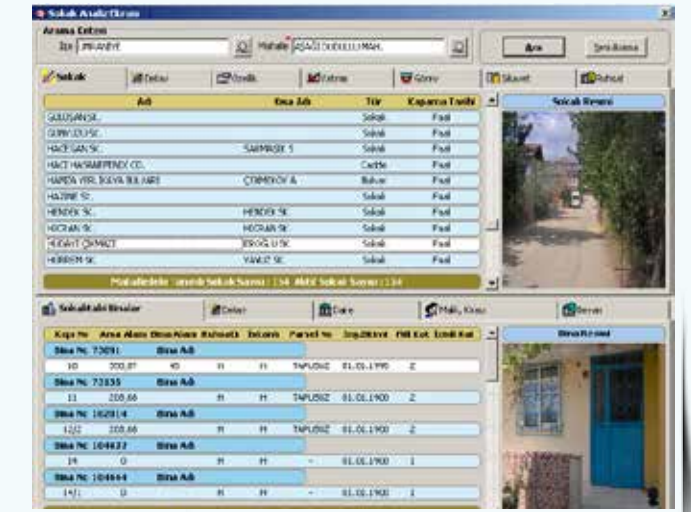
Sokak Analiz Ekranı

Arama Ekranı

İlçe ÜMRANİYE

Mahalle AŞAĞI DUDULLU MAH.

Ara

Yeni Arama

Sokak | Detay | Özellik | Ekstrem | Görev | Şikayet | Ruhsat

| Adı | Eski Adı | Tür | Kapanma Tarihi |
|---|---|---|---|
| GÜLÜŞAN SK. | | Sokak | Fiyil |
| GÜNEYLİ SK. | | Sokak | Fiyil |
| HACEGAN SK. | SARMAŞIK 5 | Sokak | Fiyil |
| HACI HASBAHPENDİ CD. | | Cadde | Fiyil |
| HAMDİ YERLİKAYA BULVARI | ÇİĞDEMKÖY A | Bulvar | Fiyil |
| HAZİNE SK. | | Sokak | Fiyil |
| HENDEK SK. | HENDEK SK. | Sokak | Fiyil |
| HİCRAN SK. | HİCRAN SK. | Sokak | Fiyil |
| HİDAYET ÇIKMAZI | ERDOĞU SK. | Sokak | Fiyil |
| HÜRREM SK. | YAVUZ SK. | Sokak | Fiyil |

Mahallede Tanımlı Sokak Sayısı : 134 Aktif Sokak Sayısı : 134

Sokak Resmi

Sokaktaki Binalar | Detay | Daire | Malik, Kiracı | Beyan

| Kapı No | Arsa Alanı | Bina Alanı | Ruhsatlı | İskanlı | Parsel No | İnş.Bitiml | Fiili Kat | İmdi Kat |
|---|---|---|---|---|---|---|---|---|
| Bina No: 73091 | Bina Adı | | | | | | | |
| 10 | 200,87 | 45 | H | H | TAPUSUZ | 01.01.1990 | 2 | |
| Bina No: 73155 | Bina Adı | | | | | | | |
| 11 | 208,66 | | H | H | TAPUSUZ | 01.01.1900 | 2 | |
| Bina No: 102814 | Bina Adı | | | | | | | |
| 12/2 | 208,66 | | H | H | TAPUSUZ | 01.01.1900 | 2 | |
| Bina No: 104637 | Bina Adı | | | | | | | |
| 14 | 0 | | H | H | - | 01.01.1900 | 1 | |
| Bina No: 104644 | Bina Adı | | | | | | | |
| 14/1 | 0 | | H | H | - | 01.01.1900 | 1 | |

Bina Resmi